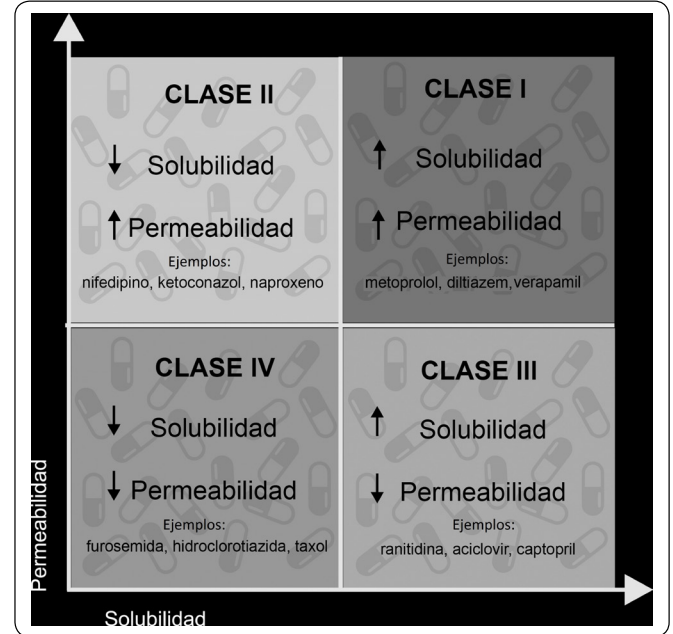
CLASE II

↓ Solubilidad

↑ Permeabilidad

Ejemplos:
nifedipino, ketoconazol, naproxeno

CLASE I

↑ Solubilidad

↑ Permeabilidad

Ejemplos:
metoprolol, diltiazem, verapamil

CLASE IV

↓ Solubilidad

↓ Permeabilidad

Ejemplos:
furosemida, hidroclorotiazida, taxol

CLASE III

↑ Solubilidad

↓ Permeabilidad

Ejemplos:
ranitidina, aciclovir, captopril

Permeabilidad

Solubilidad